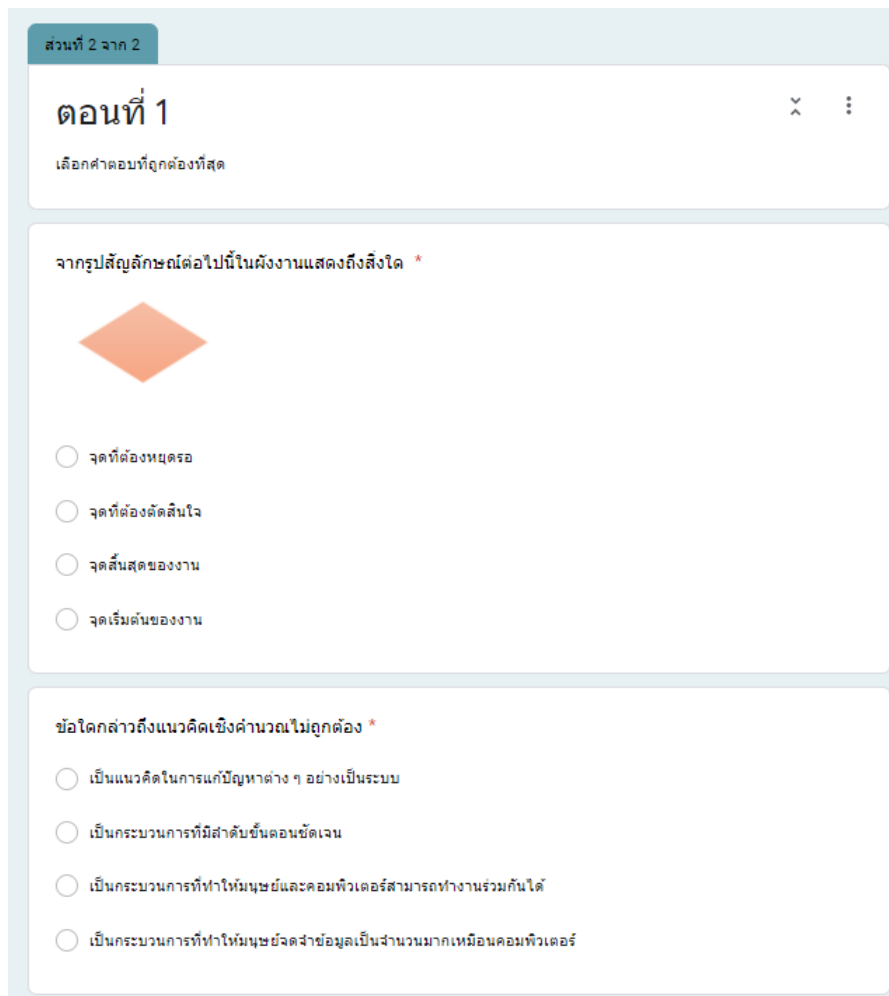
ส่วนที่ 2 จาก 2

ตอนที่ 1

เลือกคำตอบที่ถูกต้องที่สุด

จากรูปสัญลักษณ์ต่อไปนี้ในผังงานแสดงถึงสิ่งใด *

จุดที่ต้องหยุดรอ

จุดที่ต้องตัดสินใจ

จุดสิ้นสุดของงาน

จุดเริ่มต้นของงาน

ข้อใดกล่าวถึงแนวคิดเชิงคำนวณไม่ถูกต้อง *

เป็นแนวคิดในการแก้ปัญหาต่าง ๆ อย่างเป็นระบบ

เป็นกระบวนการที่มีลำดับขั้นตอนชัดเจน

เป็นกระบวนการที่ทำให้มนุษย์และคอมพิวเตอร์สามารถทำงานร่วมกันได้

เป็นกระบวนการที่ทำให้มนุษย์จดจำข้อมูลเป็นจำนวนมากเหมือนคอมพิวเตอร์